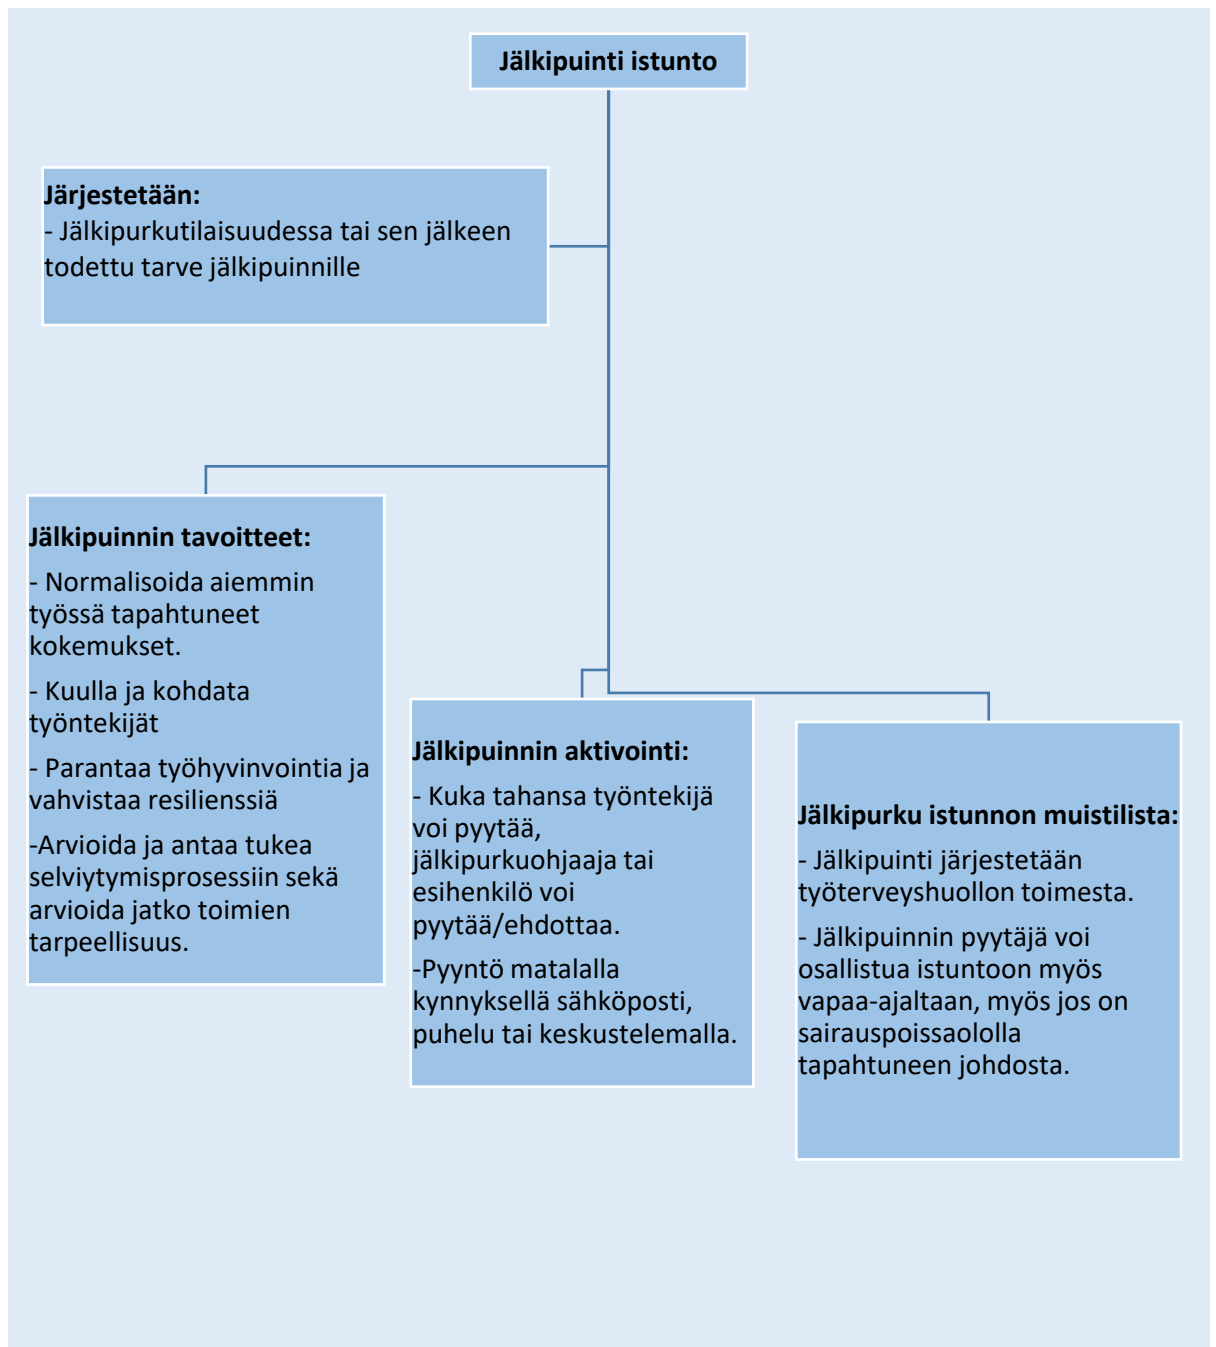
Jälkipuinti istunto

Järjestetään:
- Jälkipurkutilaisuudessa tai sen jälkeen todettu tarve jälkipuinnille

Jälkipuinnin tavoitteet:

- Normalisoida aiemmin työssä tapahtuneet kokemukset.

- Kuulla ja kohdata työntekijät

- Parantaa työhyvinvointia ja vahvistaa resilienssiä

-Arvioida ja antaa tukea selviytymisprosessiin sekä arvioida jatko toimien tarpeellisuus.

Jälkipuinnin aktivointi:

- Kuka tahansa työntekijä voi pyytää, jälkipurkuohjaaja tai esihenkilö voi pyytää/ehdottaa.

-Pyyntö matalalla kynnyksellä sähköposti, puhelu tai keskustelemalla.

Jälkipurku istunnon muistilista:

- Jälkipuinti järjestetään työterveyshuollon toimesta.

- Jälkipuinnin pyytäjä voi osallistua istuntoon myös vapaa-ajaltaan, myös jos on sairauspoissaololla tapahtuneen johdosta.